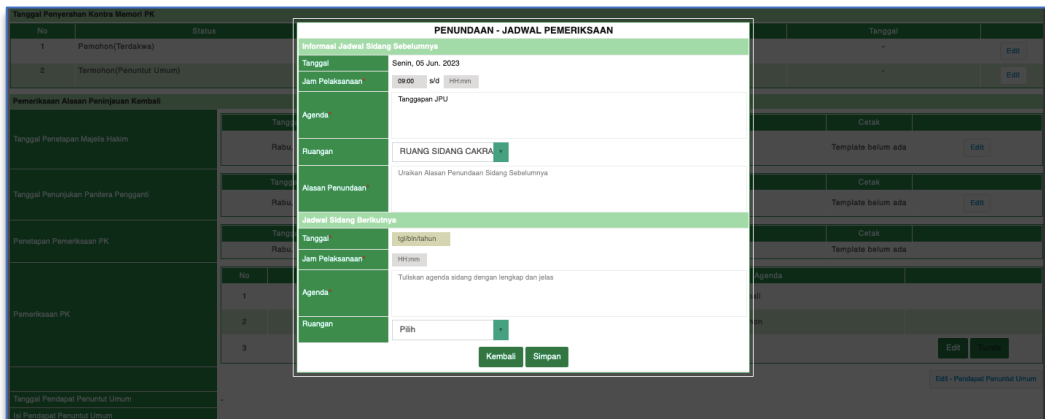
Tanggal Penyerahan Kontra Memori PK

| No | Status | Tanggal | |
|---|---|---|---|
| 1 | Pemohon(Terdakwa) | - | Edit |
| 2 | Termohon(Penuntut Umum) | - | Edit |

Pemeriksaan Alasan Peninjauan Kembali

Tanggal Penetapan Majelis Hakim
Tangg
Rabu,
Cetak
Template belum ada
Edit

Tanggal Penunjukan Panitera Pengganti
Tangg
Rabu,
Cetak
Template belum ada
Edit

Penetapan Pemeriksaan PK
Tangg
Rabu,
Cetak
Template belum ada

Pemeriksaan PK
No
Agenda
1
ali
2
an
3
Edit

Edit - Pendapat Penuntut Umum

Tanggal Pendapat Penuntut Umum
-
Isi Pendapat Penuntut Umum

PENUNDAAN - JADWAL PEMERIKSAAN

Informasi Jadwal Sidang Sebelumnya
Tanggal: Senin, 05 Jun. 2023
Jam Pelaksanaan: 09:00 s/d HH:mm
Agenda: Tanggapan JPU
Ruangan: RUANG SIDANG CAKRA
Alasan Penundaan: Uraikan Alasan Penundaan Sidang Sebelumnya

Jadwal Sidang Berikutnya
Tanggal: tgl/bln/tahun
Jam Pelaksanaan: HH:mm
Agenda: Tuliskan agenda sidang dengan lengkap dan jelas
Ruangan: Pilih

Kembali Simpan